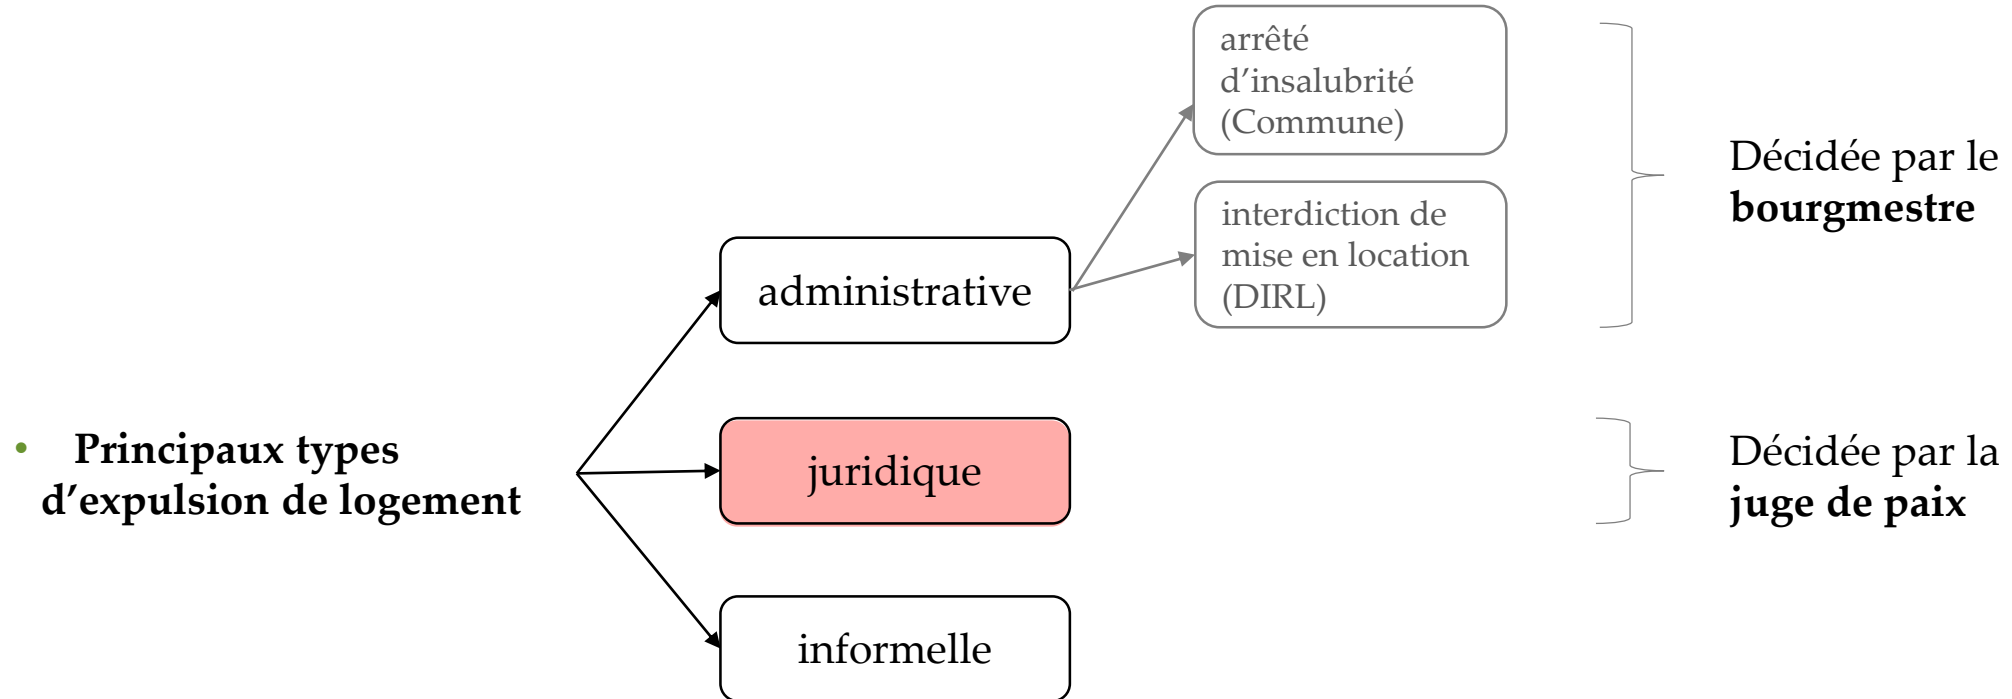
• **Principaux types d'expulsion de logement**

administrative

juridique

informelle

arrêté d'insalubrité (Commune)

interdiction de mise en location (DIRL)

Décidée par le **bourgmestre**

Décidée par la **juge de paix**